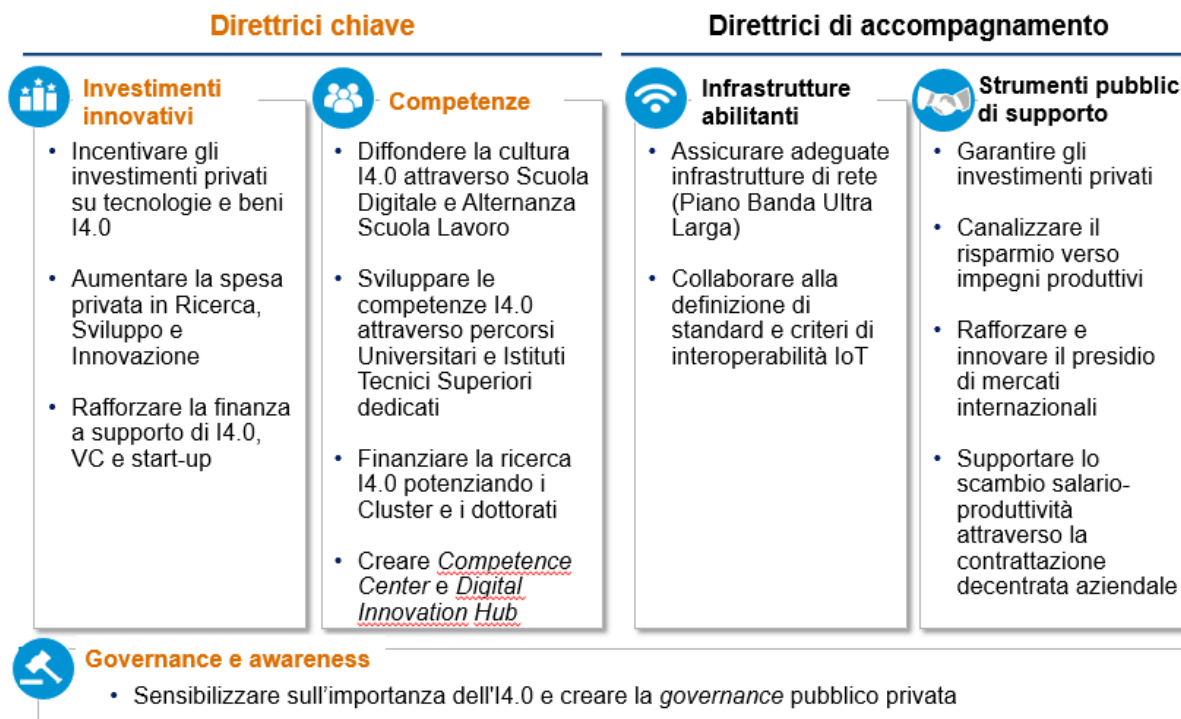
Direttrici chiave

Direttrici di accompagnamento

Investimenti innovativi

- Incentivare gli investimenti privati su tecnologie e beni I4.0
- Aumentare la spesa privata in Ricerca, Sviluppo e Innovazione
- Rafforzare la finanza a supporto di I4.0, VC e start-up

Competenze

- Diffondere la cultura I4.0 attraverso Scuola Digitale e Alternanza Scuola Lavoro
- Sviluppare le competenze I4.0 attraverso percorsi Universitari e Istituti Tecnici Superiori dedicati
- Finanziare la ricerca I4.0 potenziando i Cluster e i dottorati
- Creare *Competence Center* e *Digital Innovation Hub*

Infrastrutture abilitanti

- Assicurare adeguate infrastrutture di rete (Piano Banda Ultra Larga)
- Collaborare alla definizione di standard e criteri di interoperabilità IoT

Strumenti pubblic di supporto

- Garantire gli investimenti privati
- Canalizzare il risparmio verso impegni produttivi
- Rafforzare e innovare il presidio di mercati internazionali
- Supportare lo scambio salario-produttività attraverso la contrattazione decentrata aziendale

Governance e awareness

- Sensibilizzare sull'importanza dell'I4.0 e creare la *governance* pubblico privata